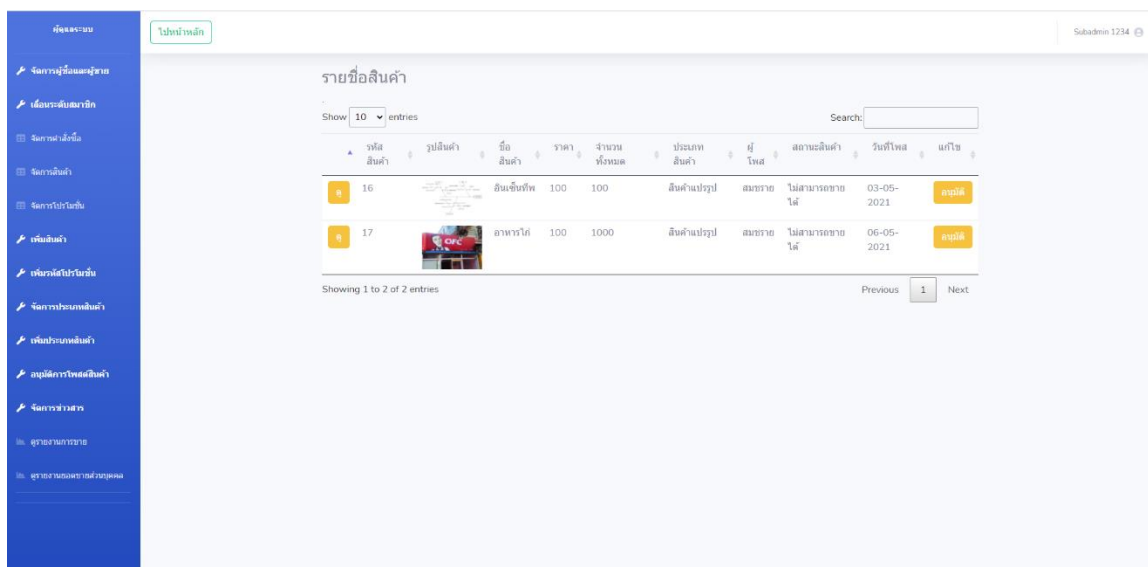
ผู้ดูแลระบบ

จัดการผู้ซื้อและผู้ขาย

เลื่อนระดับสมาชิก

จัดการคำสั่งซื้อ

จัดการสินค้า

จัดการโปรโมชั่น

เพิ่มสินค้า

เพิ่มรหัสโปรโมชั่น

จัดการประเภทสินค้า

เพิ่มประเภทสินค้า

อนุมัติการโพสต์สินค้า

จัดการข่าวสาร

ดูรายงานการขาย

ดูรายงานยอดขายส่วนบุคคล

ไปหน้าหลัก

Subadmin 1234

รายชื่อสินค้า

Show 10 entries

Search:

| | รหัสสินค้า | รูปสินค้า | ชื่อสินค้า | ราคา | จำนวนทั้งหมด | ประเภทสินค้า | ผู้โพส | สถานะสินค้า | วันที่โพส | แก้ไข |
|---|---|---|---|---|---|---|---|---|---|---|
| ดู | 16 | | อินเซ็นทีพ | 100 | 100 | สินค้าแปรรูป | สมชาย | ไม่สามารถขายได้ | 03-05-2021 | อนุมัติ |
| ดู | 17 | KFC | อาหารไก่ | 100 | 1000 | สินค้าแปรรูป | สมชาย | ไม่สามารถขายได้ | 06-05-2021 | อนุมัติ |

Showing 1 to 2 of 2 entries

Previous 1 Next